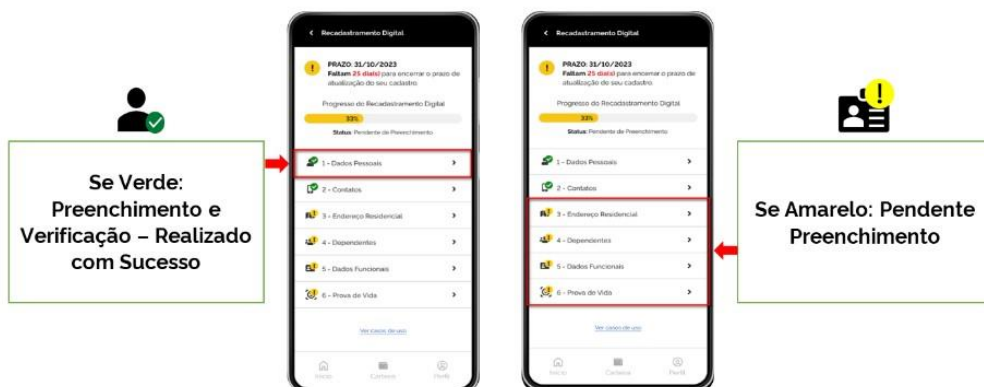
Se Verde: Preenchimento e Verificação – Realizado com Sucesso

Recadastramento Digital

PRAZO: 31/10/2023
Faltam 25 dia(s) para encerrar o prazo de atualização do seu cadastro

Progresso do Recadastramento Digital

33%

Status: Pendente de Preenchimento

1 - Dados Pessoais

2 - Contatos

3 - Endereço Residencial

4 - Dependentes

5 - Dados Funcionais

6 - Prova de Vida

Ver casos de uso

Início Carteira Perfil

Recadastramento Digital

PRAZO: 31/10/2023
Faltam 25 dia(s) para encerrar o prazo de atualização do seu cadastro

Progresso do Recadastramento Digital

33%

Status: Pendente de Preenchimento

1 - Dados Pessoais

2 - Contatos

3 - Endereço Residencial

4 - Dependentes

5 - Dados Funcionais

6 - Prova de Vida

Ver casos de uso

Início Carteira Perfil

Se Amarelo: Pendente Preenchimento